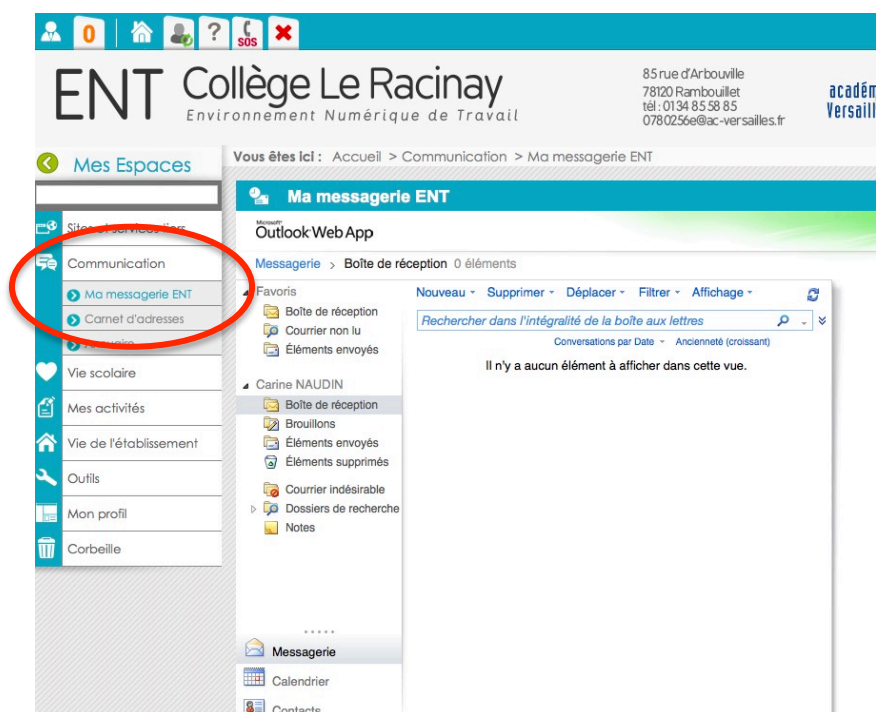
0 SOS

ENT Collège Le Racinay
Environnement Numérique de Travail

85 rue d'Arbouville
78120 Rambouillet
tél : 01 34 85 58 85
0780256e@ac-versailles.fr

académ
Versaill

Mes Espaces

Sites et services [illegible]
Communication
Ma messagerie ENT
Carnet d'adresses
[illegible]
Vie scolaire
Mes activités
Vie de l'établissement
Outils
Mon profil
Corbeille

Vous êtes ici : Accueil > Communication > Ma messagerie ENT

Ma messagerie ENT

Microsoft Outlook Web App

Messagerie > Boîte de réception 0 éléments

Favoris
Boîte de réception
Courrier non lu
Éléments envoyés

Carine NAUDIN
Boîte de réception
Brouillons
Éléments envoyés
Éléments supprimés
Courrier indésirable
Dossiers de recherche
Notes

Messagerie
Calendrier
Contacts

Nouveau ▾ Supprimer ▾ Déplacer ▾ Filtrer ▾ Affichage ▾

Rechercher dans l'intégralité de la boîte aux lettres

Conversations par Date ▾ Ancienneté (croissant)

Il n'y a aucun élément à afficher dans cette vue.